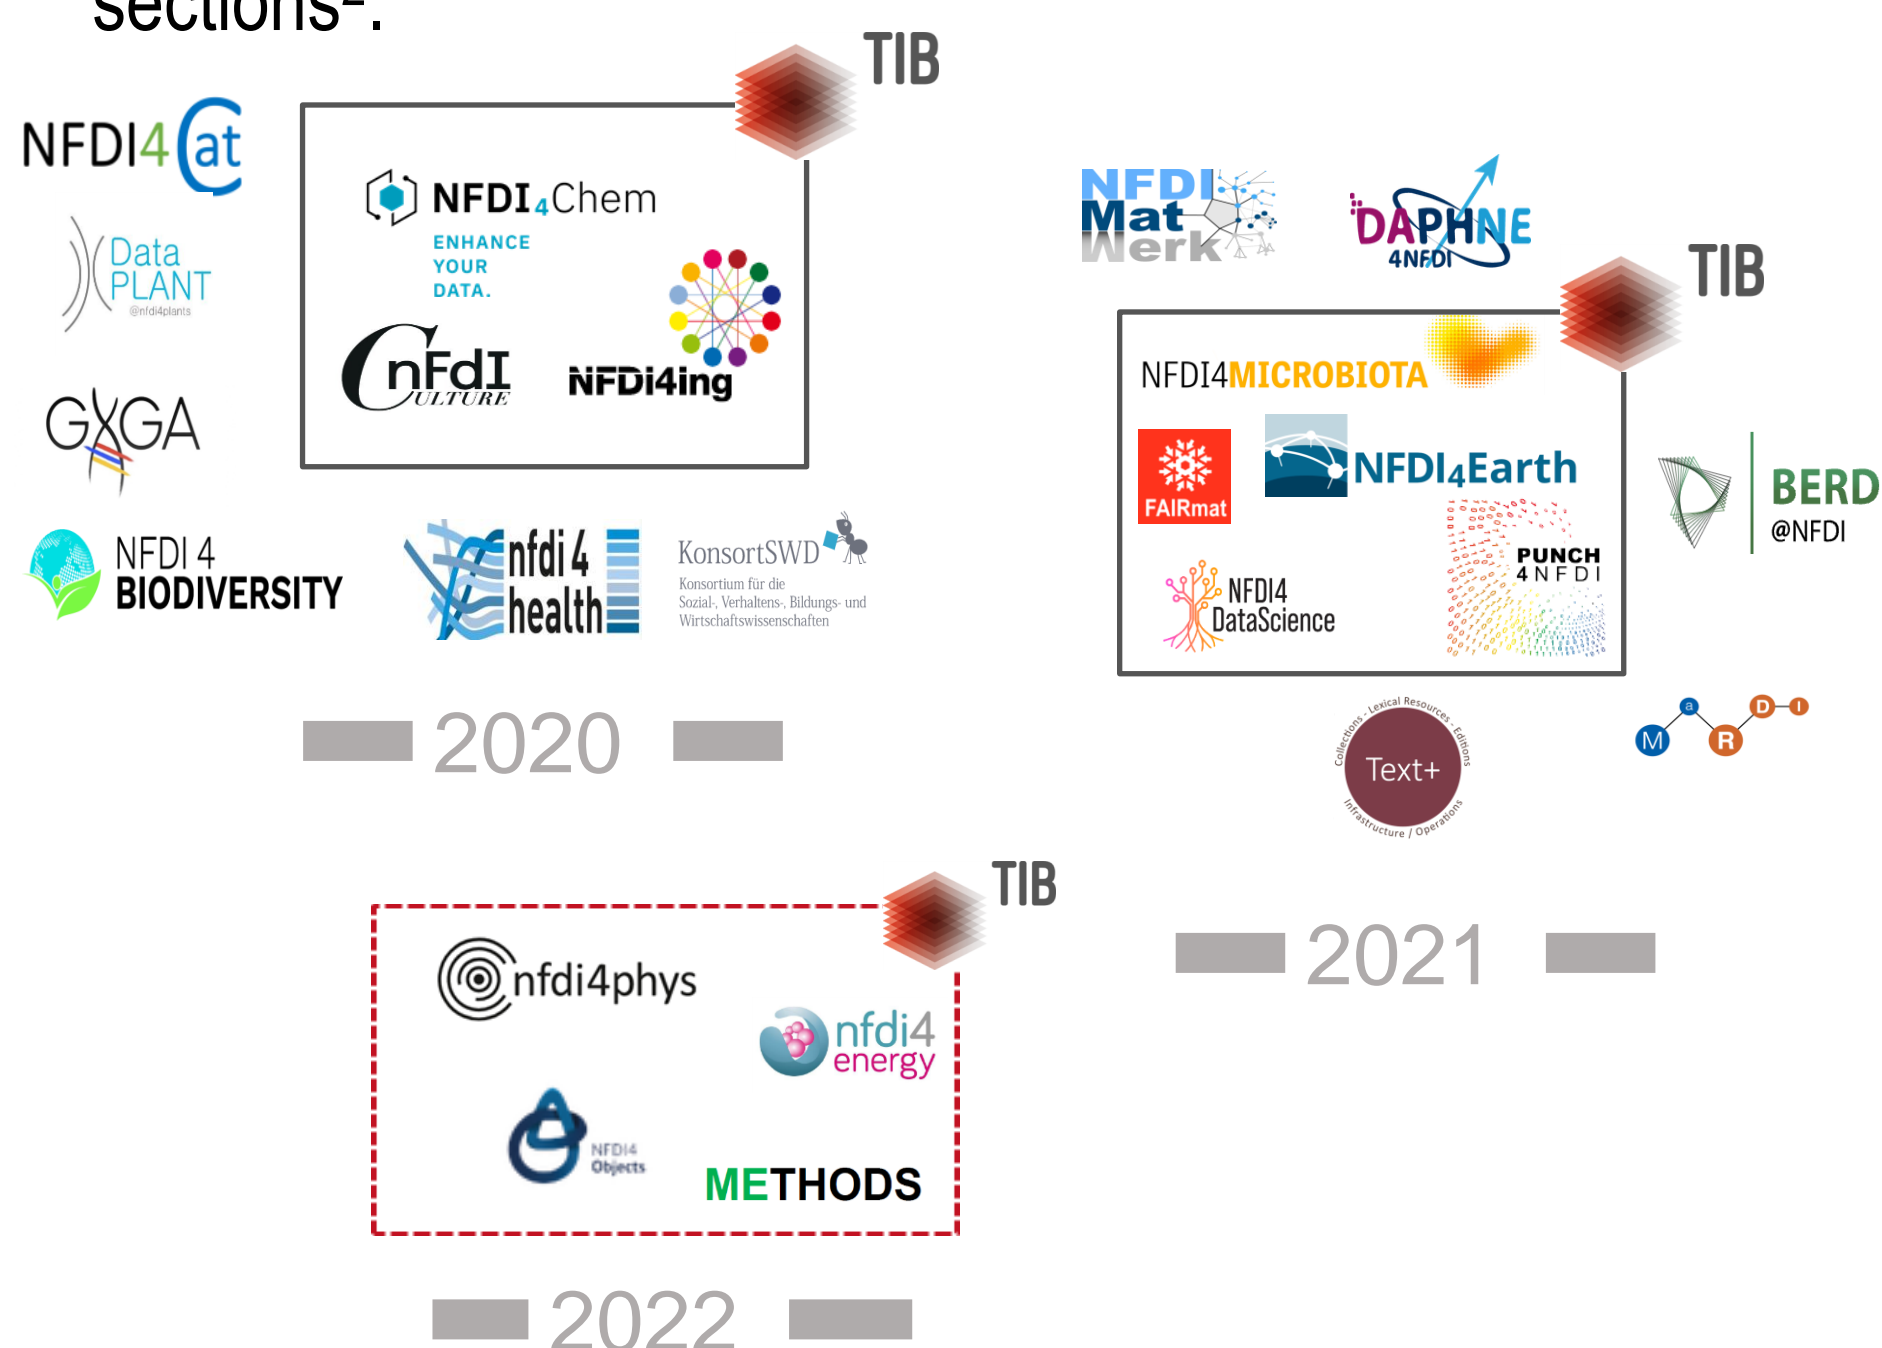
sections².

NFDI4Cat

Data PLANT @nfdi4plants

GHGA

NFDI 4 BIODIVERSITY

TIB

NFDI4Chem
ENHANCE YOUR DATA.

NFDI CULTURE

NFDI4ing

nfdi4health

KonsortSWD
Konsortium für die Sozial-, Verhaltens-, Bildungs- und Wirtschaftswissenschaften

2020

NFDI MatWerk

DAPHNE 4NFDI

TIB

NFDI4MICROBIOTA

FAIRmat

NFDI4Earth

PUNCH 4NFDI

NFDI4 DataScience

BERD @NFDI

Text+
Collections · Lexical Resources · Editions
Infrastructure / Operations

MaRDI

2021

TIB

nfdi4phys

nfdi4 energy

NFDI4 Objects

METHODS

2022